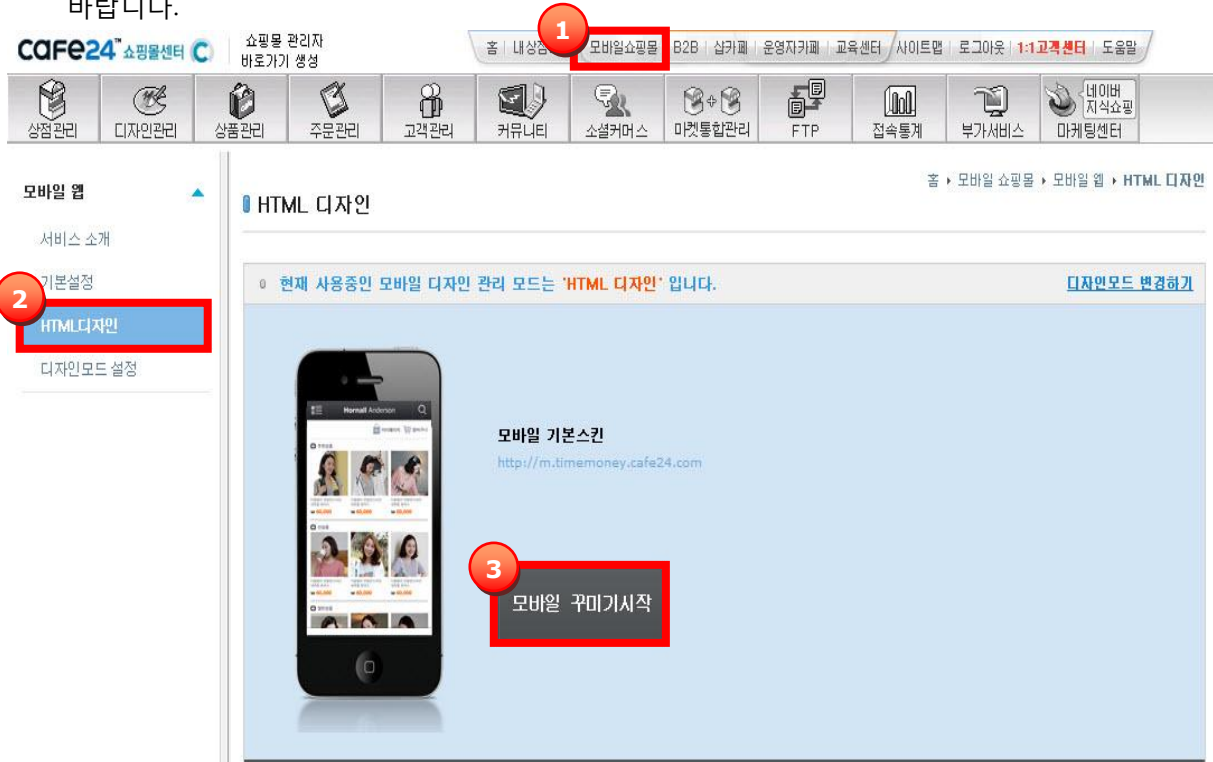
바랍니다.

cafe24 쇼핑몰센터

쇼핑몰 관리자 바로가기 생성

홈 | 내상점 | 1 모바일쇼핑몰 | B2B | 십카페 | 운영자카페 | 교육센터 | 사이트맵 | 로그아웃 | 1:1고객센터 | 도움말

상점관리 | 디자인관리 | 상품관리 | 주문관리 | 고객관리 | 커뮤니티 | 소셜커머스 | 마켓통합관리 | FTP | 접속통계 | 부가서비스 | 네이버 지식쇼핑 마케팅센터

모바일 웹

서비스 소개

기본설정

2

HTML디자인

디자인모드 설정

홈 › 모바일 쇼핑몰 › 모바일 웹 › HTML 디자인

HTML 디자인

현재 사용중인 모바일 디자인 관리 모드는 'HTML 디자인' 입니다.

디자인모드 변경하기

Hornall Anderson

모바일 기본스킨

http://m.timemoney.cafe24.com

3

모바일 꾸미기시작